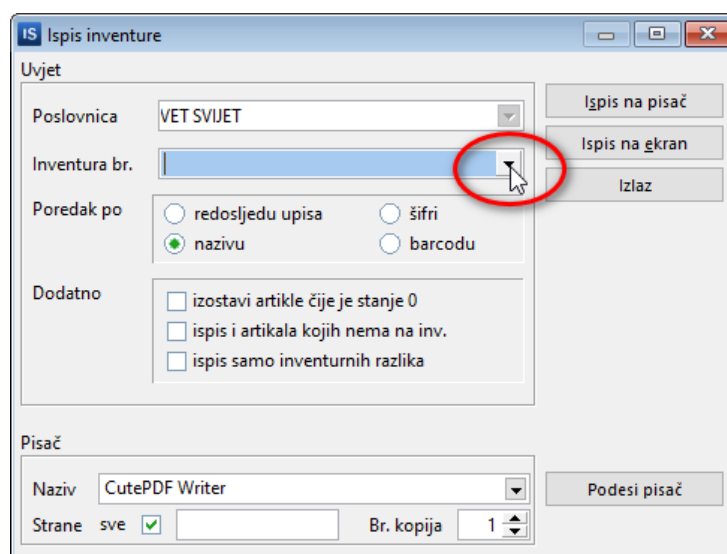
IS Ispis inventure

Uvjet

Poslovnica VET SVIJET

Inventura br.

Poredak po
redosljedu upisa
šifri
nazivu
barcodu

Dodatno
izostavi artikle čije je stanje 0
ispis i artikala kojih nema na inv.
ispis samo inventurnih razlika

Ispis na pisač
Ispis na ekran
Izlaz

Pisač

Naziv CutePDF Writer

Strane sve

Br. kopija 1

Podesi pisač